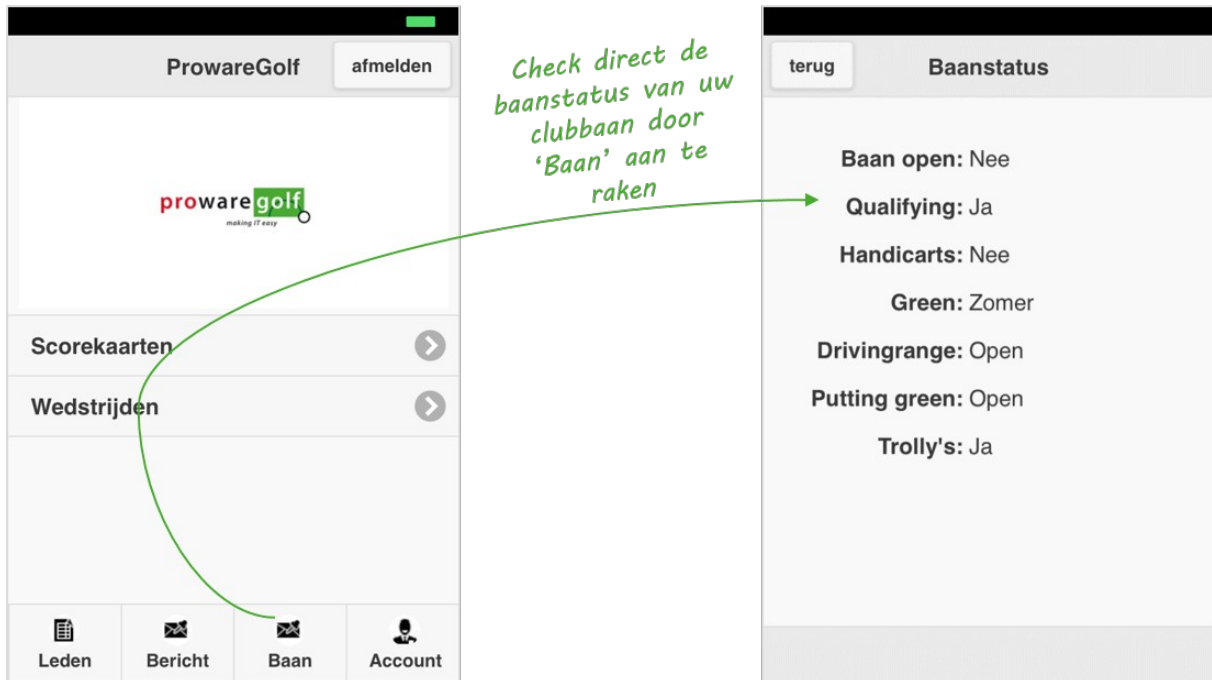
ProwareGolf

afmelden

prowaregolf
making IT easy

Scorekaarten

Wedstrijden

Leden

Bericht

Baan

Account

Check direct de baanstatus van uw clubbaan door 'Baan' aan te raken

terug

Baanstatus

Baan open: Nee

Qualifying: Ja

Handicarts: Nee

Green: Zomer

Drivingrange: Open

Putting green: Open

Trolly's: Ja